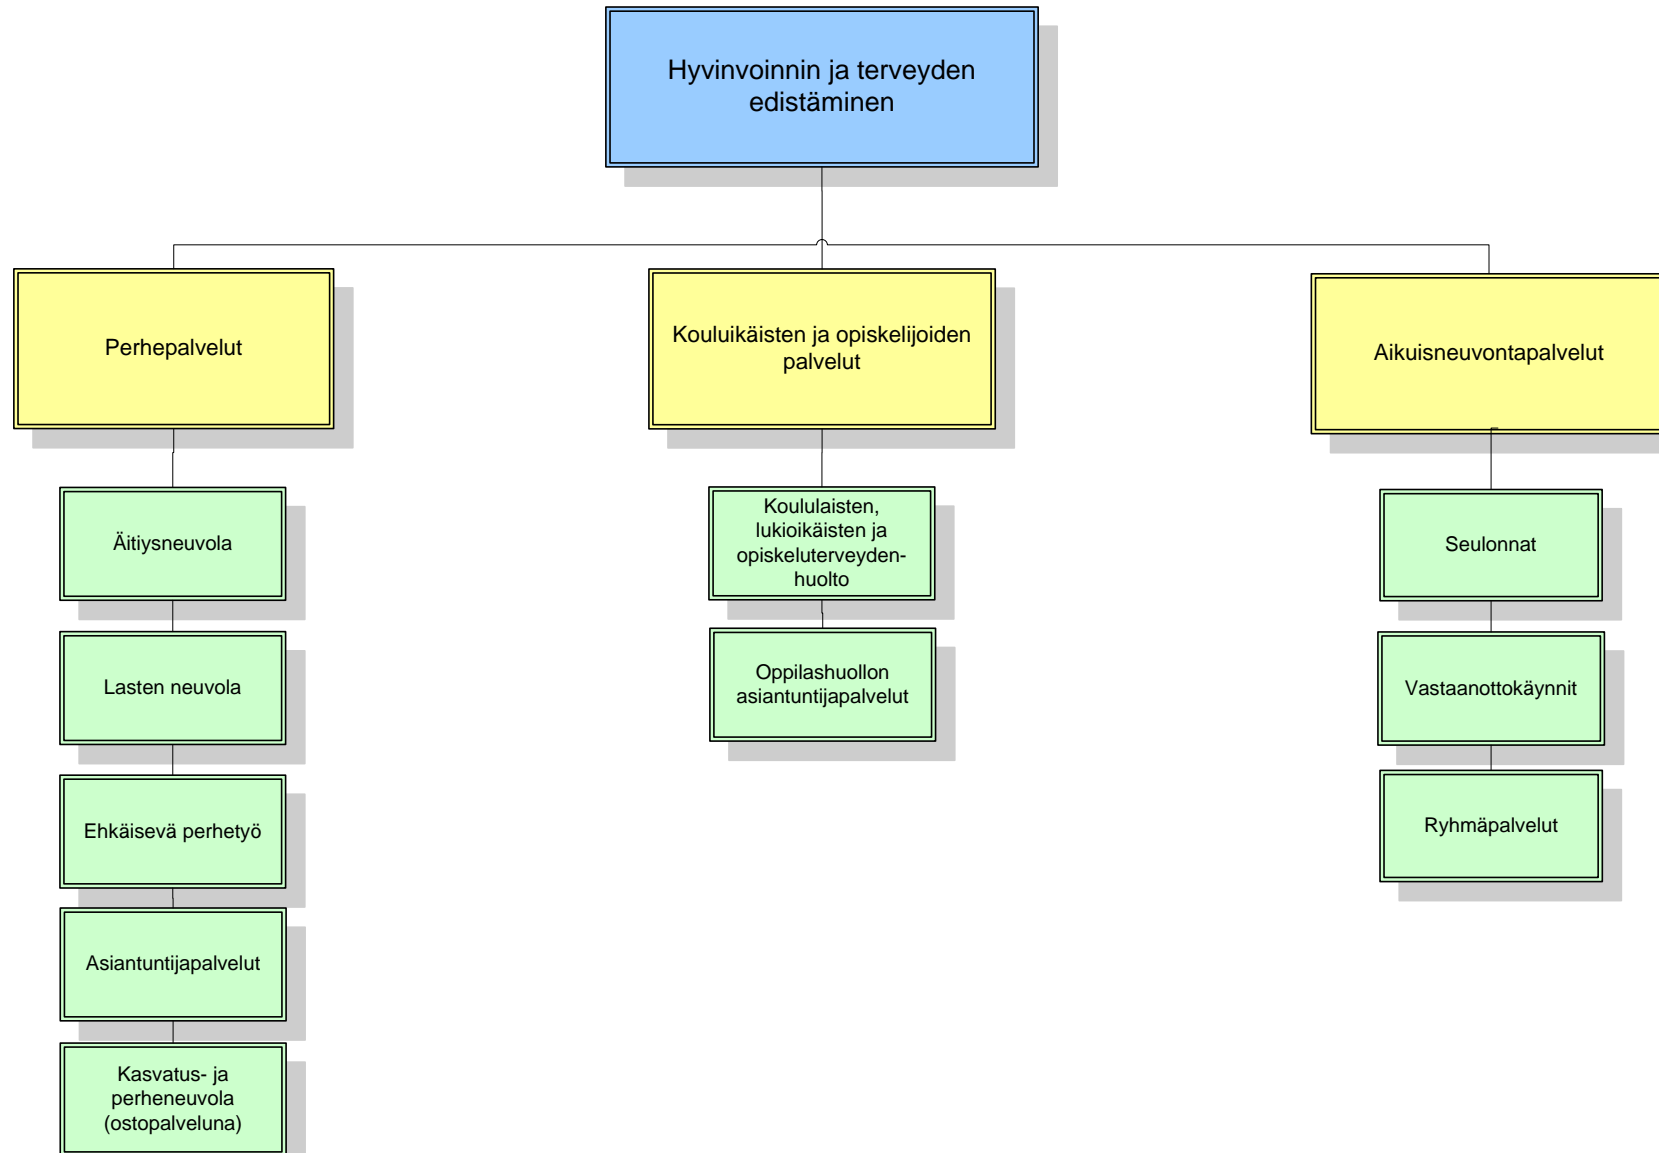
Hyvinvoinnin ja terveyden edistäminen

Perhepalvelut

Äitiysneuvola

Lasten neuvola

Ehkäisevä perhetyö

Asiantuntijapalvelut

Kasvatus- ja perheneuvola (ostopalveluna)

Kouluikäisten ja opiskelijoiden palvelut

Koululaisten, lukioikäisten ja opiskeluterveydenhuolto

Oppilashuollon asiantuntijapalvelut

Aikuisneuvontapalvelut

Seulonnat

Vastaanottokäynnit

Ryhmäpalvelut